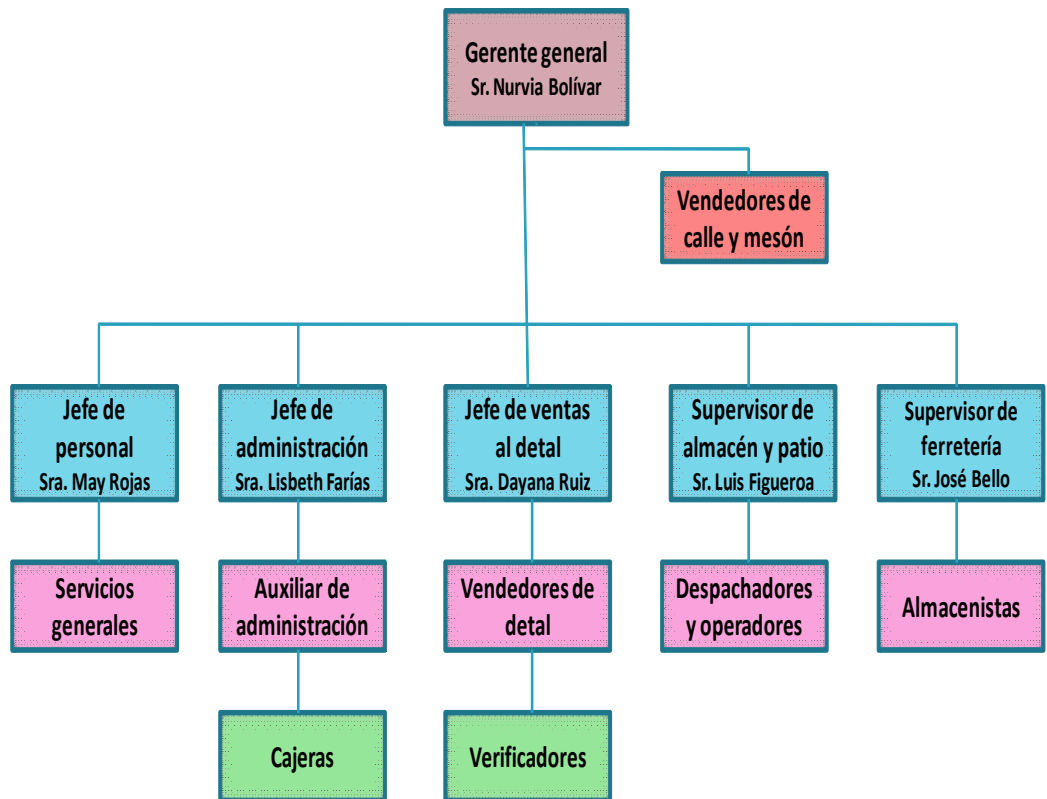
Gerente general
Sr. Nurvia Bolívar

Vendedores de calle y mesón

Jefe de personal
Sra. May Rojas

Jefe de administración
Sra. Lisbeth Farías

Jefe de ventas al detal
Sra. Dayana Ruiz

Supervisor de almacén y patio
Sr. Luis Figueroa

Supervisor de ferretería
Sr. José Bello

Servicios generales

Auxiliar de administración

Vendedores de detal

Despachadores y operadores

Almacenistas

Cajeras

Verificadores